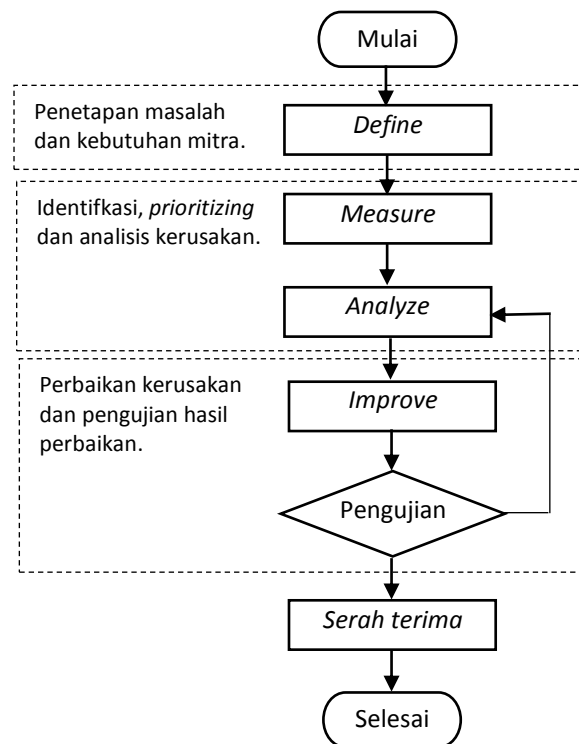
Mulai

Penetapan masalah dan kebutuhan mitra.

Define

Identifkasi, prioritizing dan analisis kerusakan.

Measure

Analyze

Perbaikan kerusakan dan pengujian hasil perbaikan.

Improve

Pengujian

Serah terima

Selesai